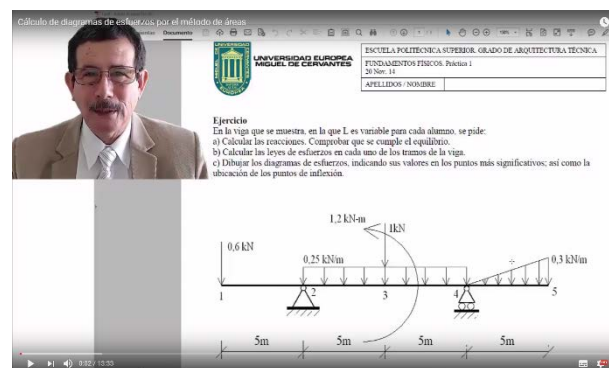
Cálculo de diagramas de esfuerzos por el método de áreas

Documento

UNIVERSIDAD EUROPEA MIGUEL DE CERVANTES

ESCUELA POLITÉCNICA SUPERIOR. GRADO DE ARQUITECTURA TÉCNICA

FUNDAMENTOS FÍSICOS. Práctica 1
20 Nov. 14

APELLIDOS / NOMBRE

Ejercicio
En la viga que se muestra, en la que L es variable para cada alumno, se pide:
a) Calcular las reacciones. Comprobar que se cumple el equilibrio.
b) Calcular las leyes de esfuerzos en cada uno de los tramos de la viga.
c) Dibujar los diagramas de esfuerzos, indicando sus valores en los puntos más significativos; así como la ubicación de los puntos de inflexión.

1,2 kN·m
1kN
0,6 kN
0,25 kN/m
0,3 kN/m
1
2
3
4
5
5m
5m
5m
5m

0:02 / 13:33